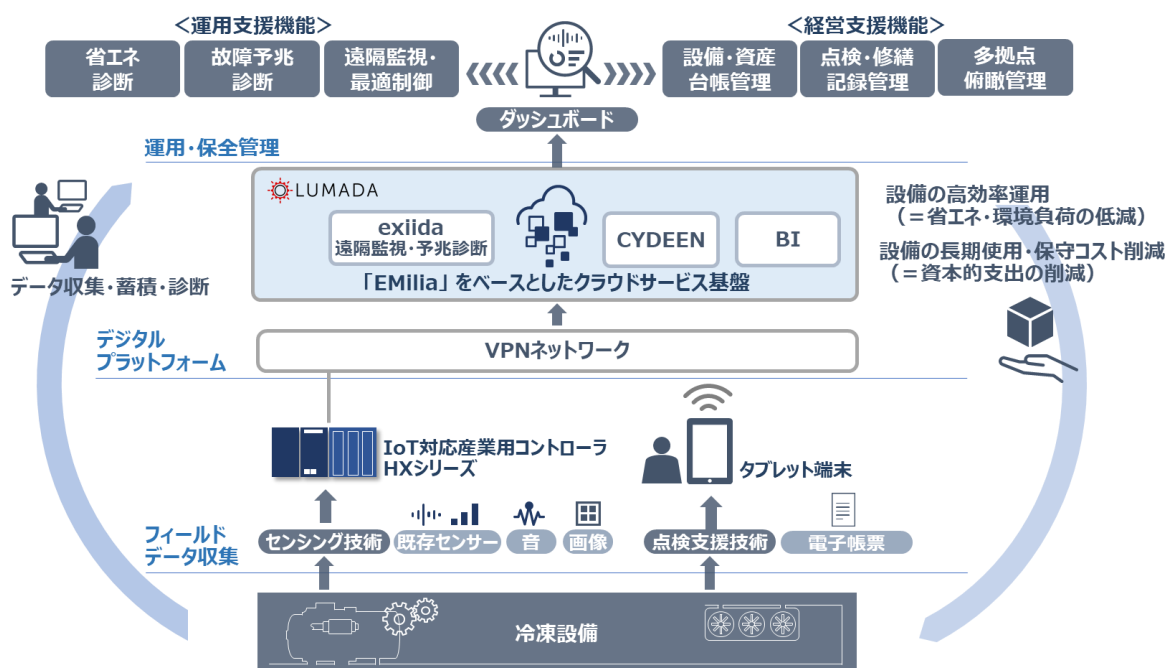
<運用支援機能>

省エネ診断

故障予兆診断

遠隔監視・最適制御

<経営支援機能>

設備・資産台帳管理

点検・修繕記録管理

多拠点俯瞰管理

ダッシュボード

運用・保全管理

LUMADA

exiida
遠隔監視・予兆診断

CYDEEN

BI

「EMilia」をベースとしたクラウドサービス基盤

データ収集・蓄積・診断

設備の高効率運用
（＝省エネ・環境負荷の低減）

設備の長期使用・保守コスト削減
（＝資本的支出の削減）

デジタルプラットフォーム

VPNネットワーク

IoT対応産業用コントローラ
HXシリーズ

タブレット端末

フィールドデータ収集

センシング技術

既存センサー

音

画像

点検支援技術

電子帳票

冷凍設備